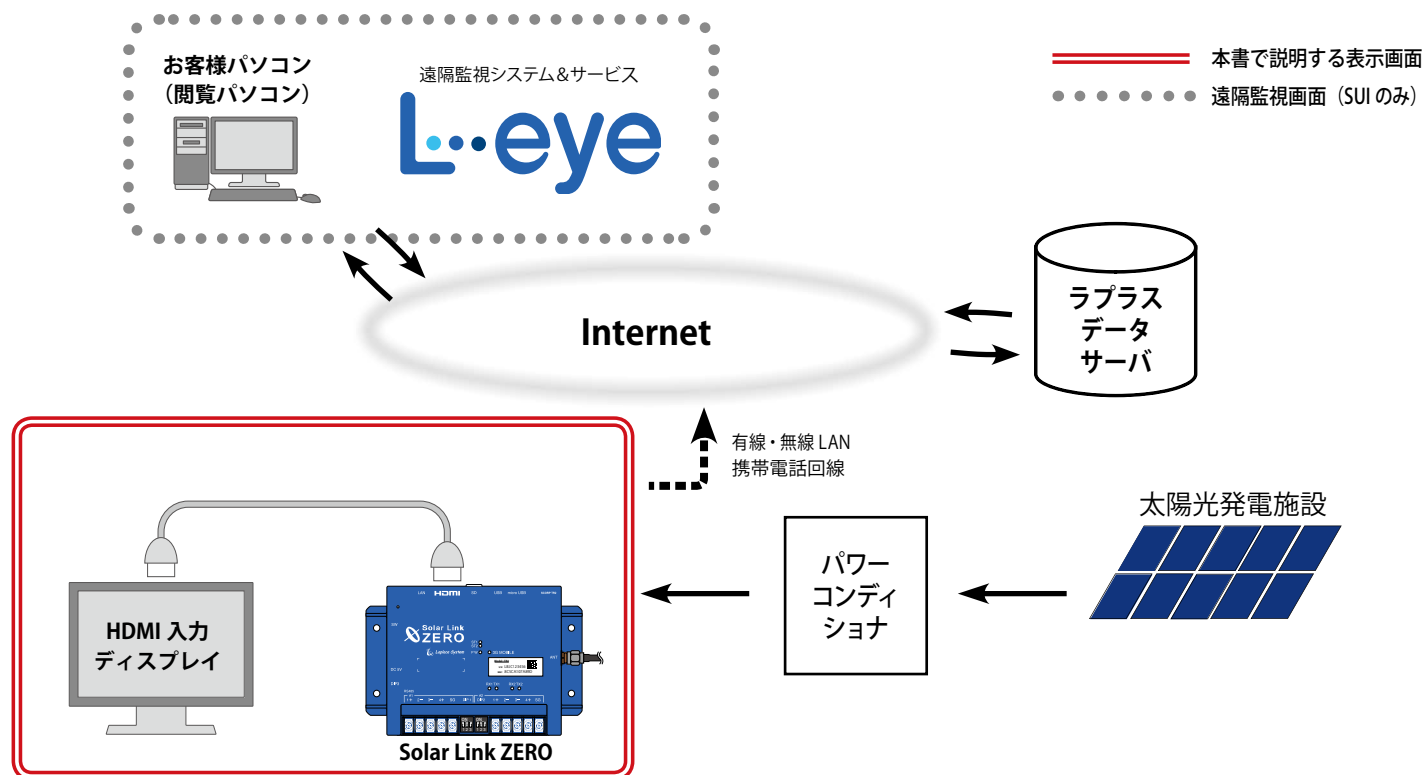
お客様パソコン
（閲覧パソコン）

遠隔監視システム＆サービス
L-eye

本書で説明する表示画面
遠隔監視画面（SUI のみ）

Internet

ラプラス
データ
サーバ

有線・無線 LAN
携帯電話回線

太陽光発電施設

パワー
コンディ
ショナ

HDMI 入力
ディスプレイ

Solar Link
ZERO

Solar Link ZERO